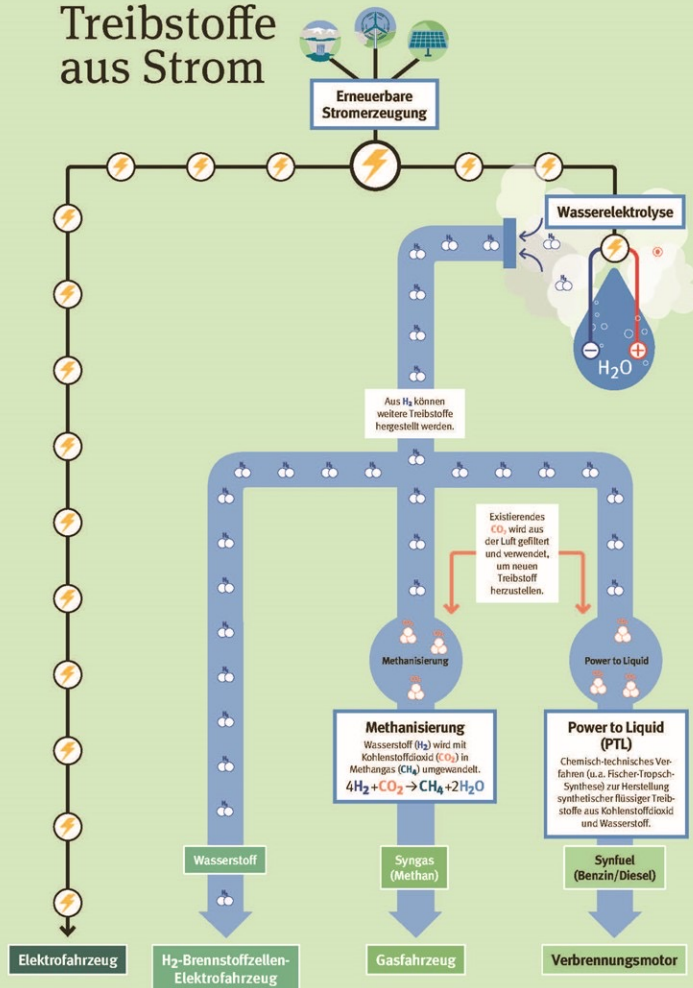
Treibstoffe aus Strom

Erneuerbare Stromerzeugung

Wasserelektrolyse

$H_2O$

Aus $H_2$ können weitere Treibstoffe hergestellt werden.

Existierendes $CO_2$ wird aus der Luft gefiltert und verwendet, um neuen Treibstoff herzustellen.

Methanisierung

Power to Liquid

Methanisierung

Wasserstoff ($H_2$) wird mit Kohlenstoffdioxid ($CO_2$) in Methangas ($CH_4$) umgewandelt.

$4H_2 + CO_2 \rightarrow CH_4 + 2H_2O$

Power to Liquid (PTL)

Chemisch-technisches Verfahren (u.a. Fischer-Tropsch-Synthese) zur Herstellung synthetischer flüssiger Treibstoffe aus Kohlenstoffdioxid und Wasserstoff.

Wasserstoff

Syngas (Methan)

Synfuel (Benzin/Diesel)

Elektrofahrzeug

$H_2$-Brennstoffzellen-Elektrofahrzeug

Gasfahrzeug

Verbrennungsmotor